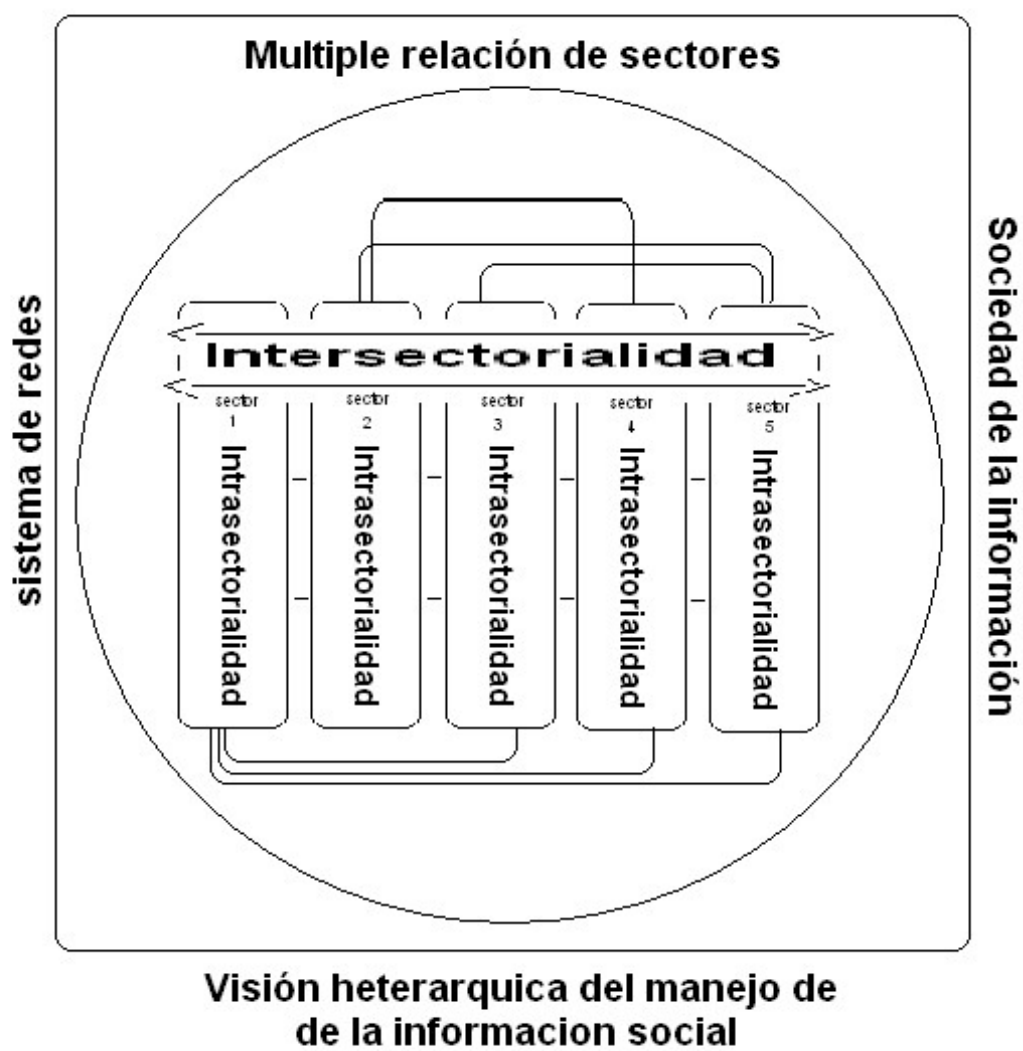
Multiple relación de sectores

sistema de redes

Sociedad de la información

Intersectorialidad

sector 1
Intrasectorialidad

sector 2
Intrasectorialidad

sector 3
Intrasectorialidad

sector 4
Intrasectorialidad

sector 5
Intrasectorialidad

Visión heterarquica del manejo de de la informacion social